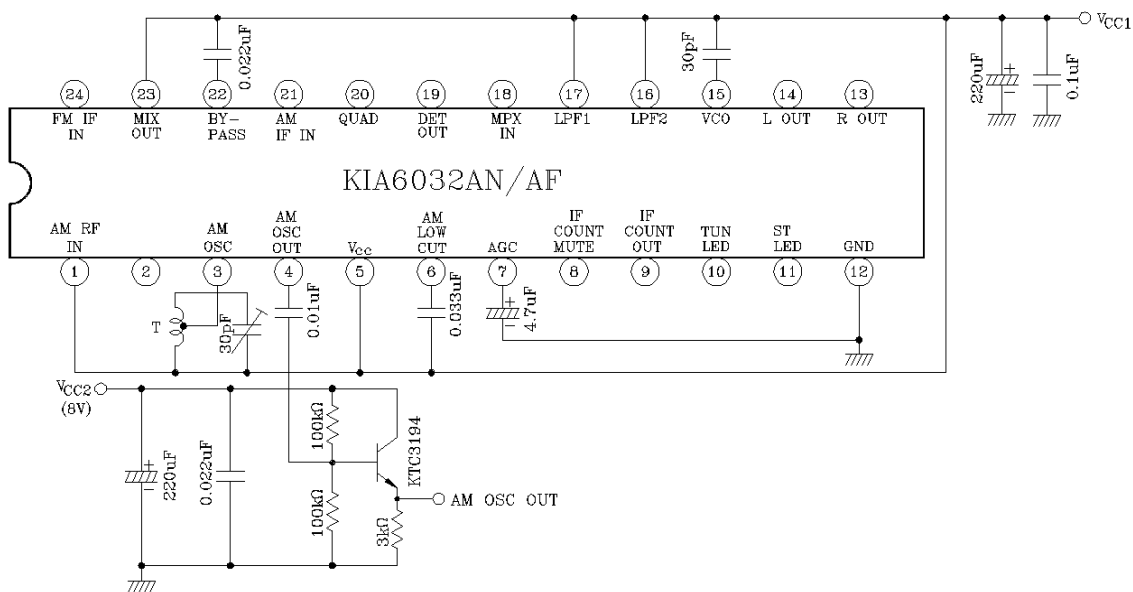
$V_{CC1}$

0.022uF

30pF

220uF

0.1uF

24 FM IF IN
23 MIX OUT
22 BY-PASS
21 AM IF IN
20 QUAD
19 DET OUT
18 MPX IN
17 LPF1
16 LPF2
15 VCO
14 L OUT
13 R OUT

KIA6032AN/AF

AM RF IN 1
2
AM OSC 3
AM OSC OUT 4
$V_{cc}$ 5
AM LOW CUT 6
AGC 7
IF COUNT MUTE 8
IF COUNT OUT 9
TUN LED 10
ST LED 11
GND 12

T

30pF

0.01uF

0.033uF

4.7uF

$V_{CC2}$
(8V)

220uF

0.022uF

100kΩ

100kΩ

KTC3194

AM OSC OUT

3kΩ